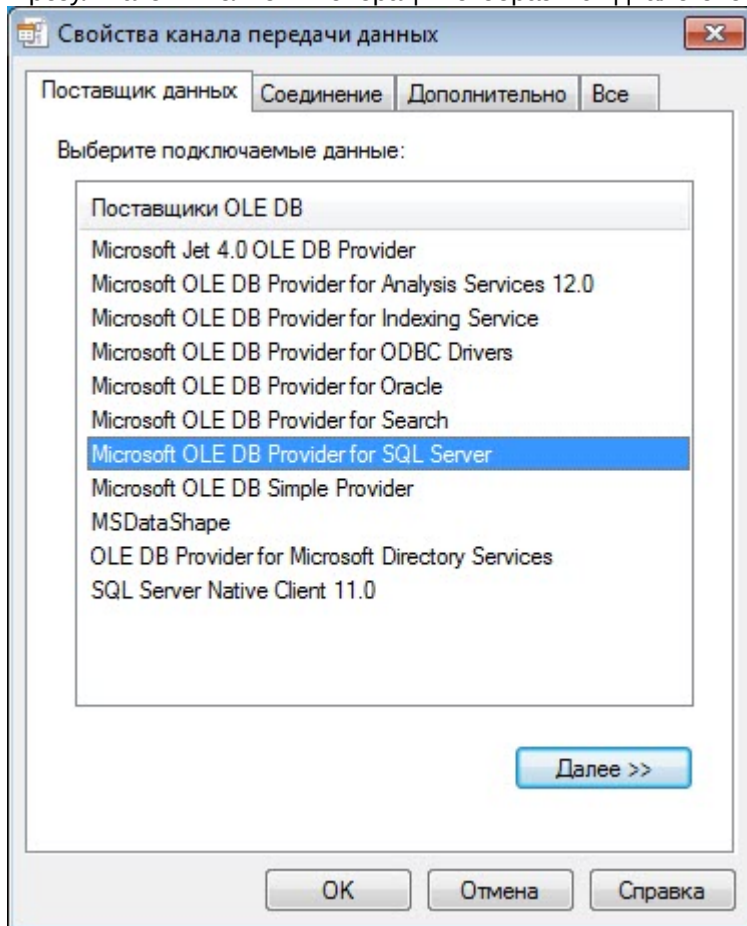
Свойства канала передачи данных

Поставщик данных | Соединение | Дополнительно | Все

Выберите подключаемые данные:

Поставщики OLE DB
Microsoft Jet 4.0 OLE DB Provider
Microsoft OLE DB Provider for Analysis Services 12.0
Microsoft OLE DB Provider for Indexing Service
Microsoft OLE DB Provider for ODBC Drivers
Microsoft OLE DB Provider for Oracle
Microsoft OLE DB Provider for Search
Microsoft OLE DB Provider for SQL Server
Microsoft OLE DB Simple Provider
MSDataShape
OLE DB Provider for Microsoft Directory Services
SQL Server Native Client 11.0

Далее >>

OK
Отмена
Справка